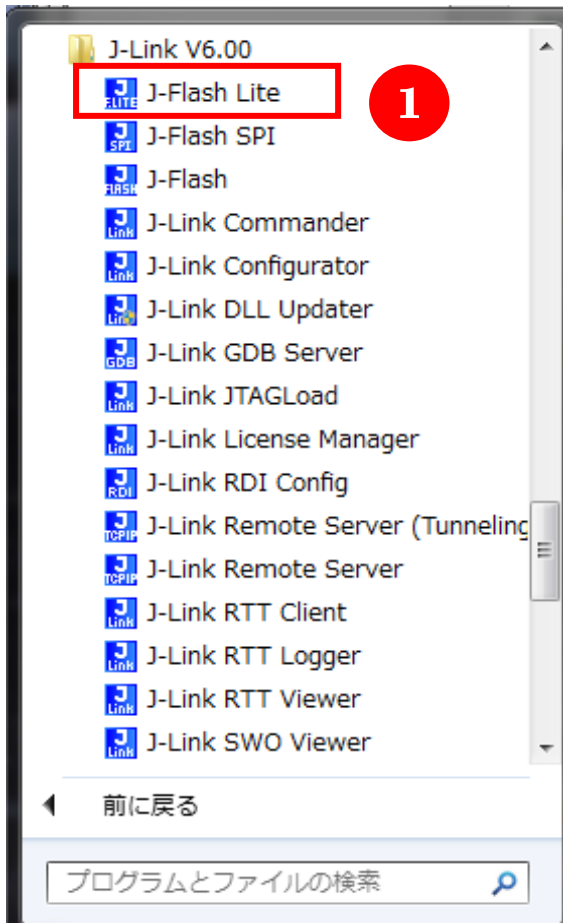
J-Link V6.00
J-Flash Lite
1
J-Flash SPI
J-Flash
J-Link Commander
J-Link Configurator
J-Link DLL Updater
J-Link GDB Server
J-Link JTAGLoad
J-Link License Manager
J-Link RDI Config
J-Link Remote Server (Tunneling
J-Link Remote Server
J-Link RTT Client
J-Link RTT Logger
J-Link RTT Viewer
J-Link SWO Viewer
前に戻る
プログラムとファイルの検索